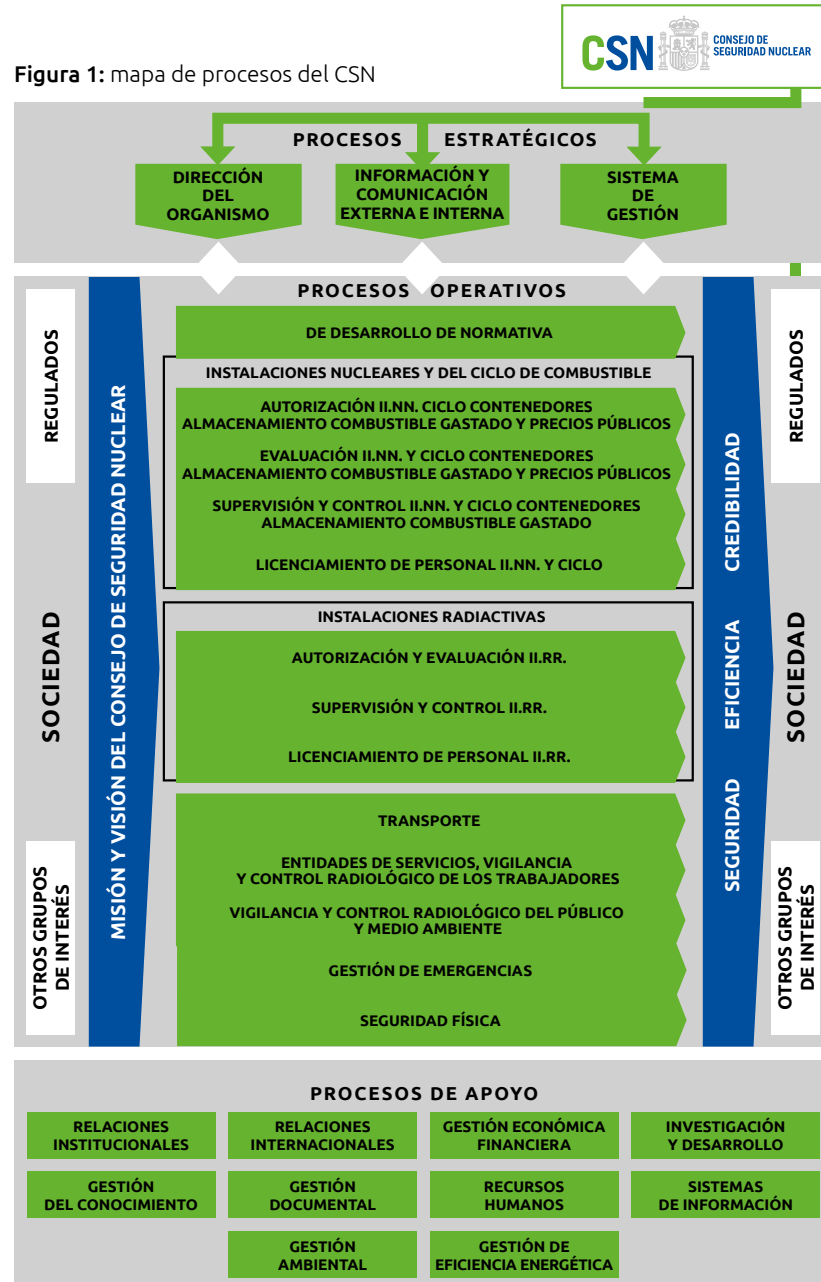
Figura 1: mapa de procesos del CSN

CSN CONSEJO DE SEGURIDAD NUCLEAR

PROCESOS ESTRATÉGICOS

DIRECCIÓN DEL ORGANISMO

INFORMACIÓN Y COMUNICACIÓN EXTERNA E INTERNA

SISTEMA DE GESTIÓN

PROCESOS OPERATIVOS

REGULADOS

SOCIEDAD

OTROS GRUPOS DE INTERÉS

MISIÓN Y VISIÓN DEL CONSEJO DE SEGURIDAD NUCLEAR

DE DESARROLLO DE NORMATIVA

INSTALACIONES NUCLEARES Y DEL CICLO DE COMBUSTIBLE

AUTORIZACIÓN II.NN. CICLO CONTENEDORES ALMACENAMIENTO COMBUSTIBLE GASTADO Y PRECIOS PÚBLICOS

EVALUACIÓN II.NN. Y CICLO CONTENEDORES ALMACENAMIENTO COMBUSTIBLE GASTADO Y PRECIOS PÚBLICOS

SUPERVISIÓN Y CONTROL II.NN. Y CICLO CONTENEDORES ALMACENAMIENTO COMBUSTIBLE GASTADO

LICENCIAMIENTO DE PERSONAL II.NN. Y CICLO

INSTALACIONES RADIACTIVAS

AUTORIZACIÓN Y EVALUACIÓN II.RR.

SUPERVISIÓN Y CONTROL II.RR.

LICENCIAMIENTO DE PERSONAL II.RR.

TRANSPORTE

ENTIDADES DE SERVICIOS, VIGILANCIA Y CONTROL RADIOLÓGICO DE LOS TRABAJADORES

VIGILANCIA Y CONTROL RADIOLÓGICO DEL PÚBLICO Y MEDIO AMBIENTE

GESTIÓN DE EMERGENCIAS

SEGURIDAD FÍSICA

CREDIBILIDAD

EFICIENCIA

SEGURIDAD

REGULADOS

SOCIEDAD

OTROS GRUPOS DE INTERÉS

PROCESOS DE APOYO

RELACIONES INSTITUCIONALES

RELACIONES INTERNACIONALES

GESTIÓN ECONÓMICA FINANCIERA

INVESTIGACIÓN Y DESARROLLO

GESTIÓN DEL CONOCIMIENTO

GESTIÓN DOCUMENTAL

RECURSOS HUMANOS

SISTEMAS DE INFORMACIÓN

GESTIÓN AMBIENTAL

GESTIÓN DE EFICIENCIA ENERGÉTICA